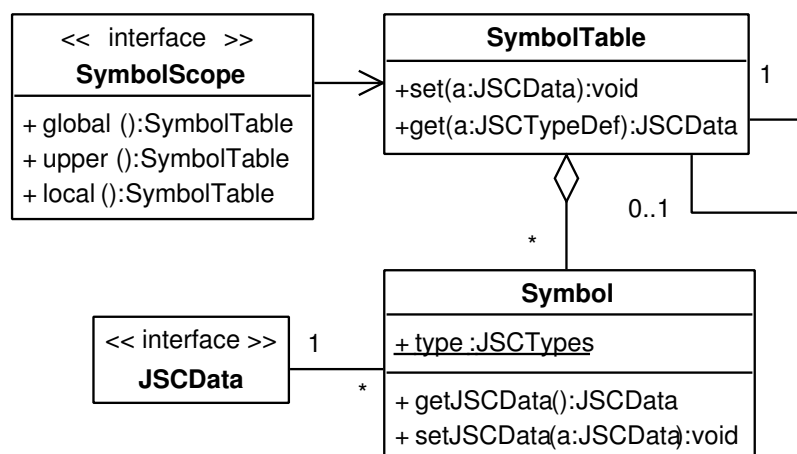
<< interface >>
**SymbolScope**

+ global ():SymbolTable
+ upper ():SymbolTable
+ local ():SymbolTable

**SymbolTable**

+set(a:JSCData):void
+get(a:JSCTypeDef):JSCData

1

0..1

*

<< interface >>
**JSCData**

1

*

**Symbol**

+ type :JSCTypes

+ getJSCData():JSCData
+ setJSCData(a:JSCData):void